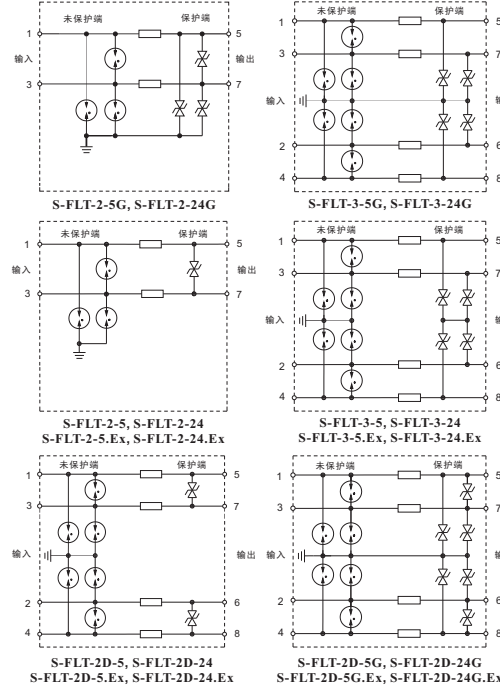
未保护端
保护端
1
5
输入
输出
3
7
S-FLT-2-5G, S-FLT-2-24G

未保护端
保护端
1
5
3
7
输入
输
2
6
4
8
S-FLT-3-5G, S-FLT-3-24G

未保护端
保护端
1
5
输入
输出
3
7
S-FLT-2-5, S-FLT-2-24
S-FLT-2-5.Ex, S-FLT-2-24.Ex

未保护端
保护端
1
5
3
7
输入
输
2
6
4
8
S-FLT-3-5, S-FLT-3-24
S-FLT-3-5.Ex, S-FLT-3-24.Ex

未保护端
保护端
1
5
3
7
输入
输出
2
6
4
8
S-FLT-2D-5, S-FLT-2D-24
S-FLT-2D-5.Ex, S-FLT-2D-24.Ex

未保护端
保护端
1
5
3
7
输入
输
2
6
4
8
S-FLT-2D-5G, S-FLT-2D-24G
S-FLT-2D-5G.Ex, S-FLT-2D-24G.Ex